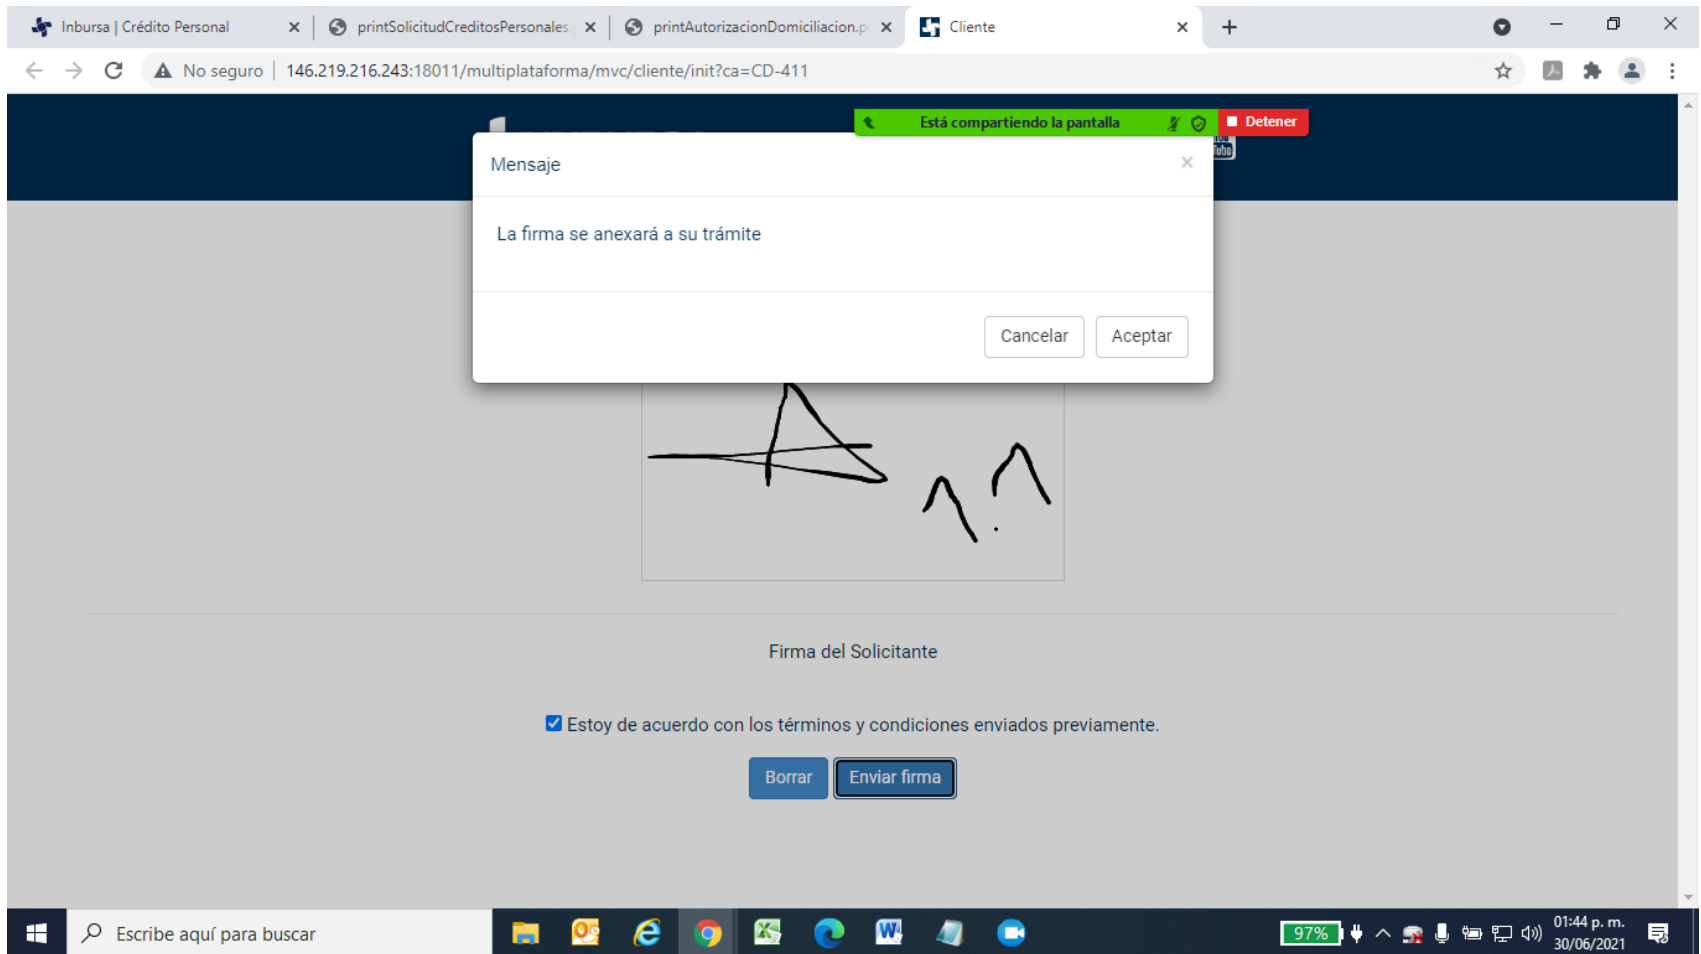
Inbursa | Crédito Personal ×
printSolicitudCreditosPersonales ×
printAutorizacionDomiciliacion.p ×
Cliente ×
+

No seguro | 146.219.216.243:18011/multiplataforma/mvc/cliente/init?ca=CD-411

Está compartiendo la pantalla
Detener

Mensaje
×

La firma se anexará a su trámite

Cancelar
Aceptar

Firma del Solicitante

Estoy de acuerdo con los términos y condiciones enviados previamente.

Borrar
Enviar firma

Escribe aquí para buscar

97%
01:44 p. m.
30/06/2021